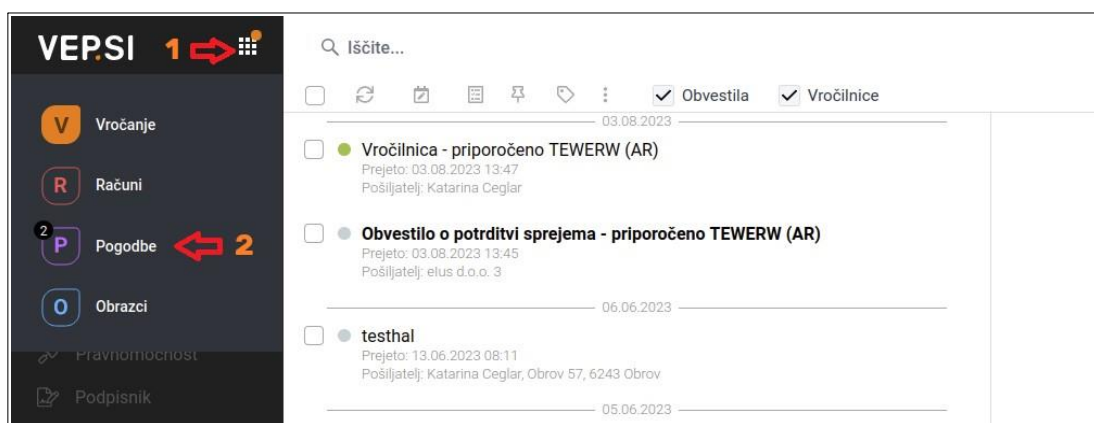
VEP.SI 1

V Vročanje

R Računi

2 P Pogodbe 2

O Obrazci

Pravnomočnost

Podpisnik

Iščite...

Obvestila Vročilnice

03.08.2023

Vročilnica - priporočeno TEWERW (AR)
Prejeto: 03.08.2023 13:47
Pošiljatelj: Katarina Ceglar

Obvestilo o potrditvi sprejema - priporočeno TEWERW (AR)
Prejeto: 03.08.2023 13:45
Pošiljatelj: elus d.o.o. 3

06.06.2023

testhal
Prejeto: 13.06.2023 08:11
Pošiljatelj: Katarina Ceglar, Obrov 57, 6243 Obrov

05.06.2023